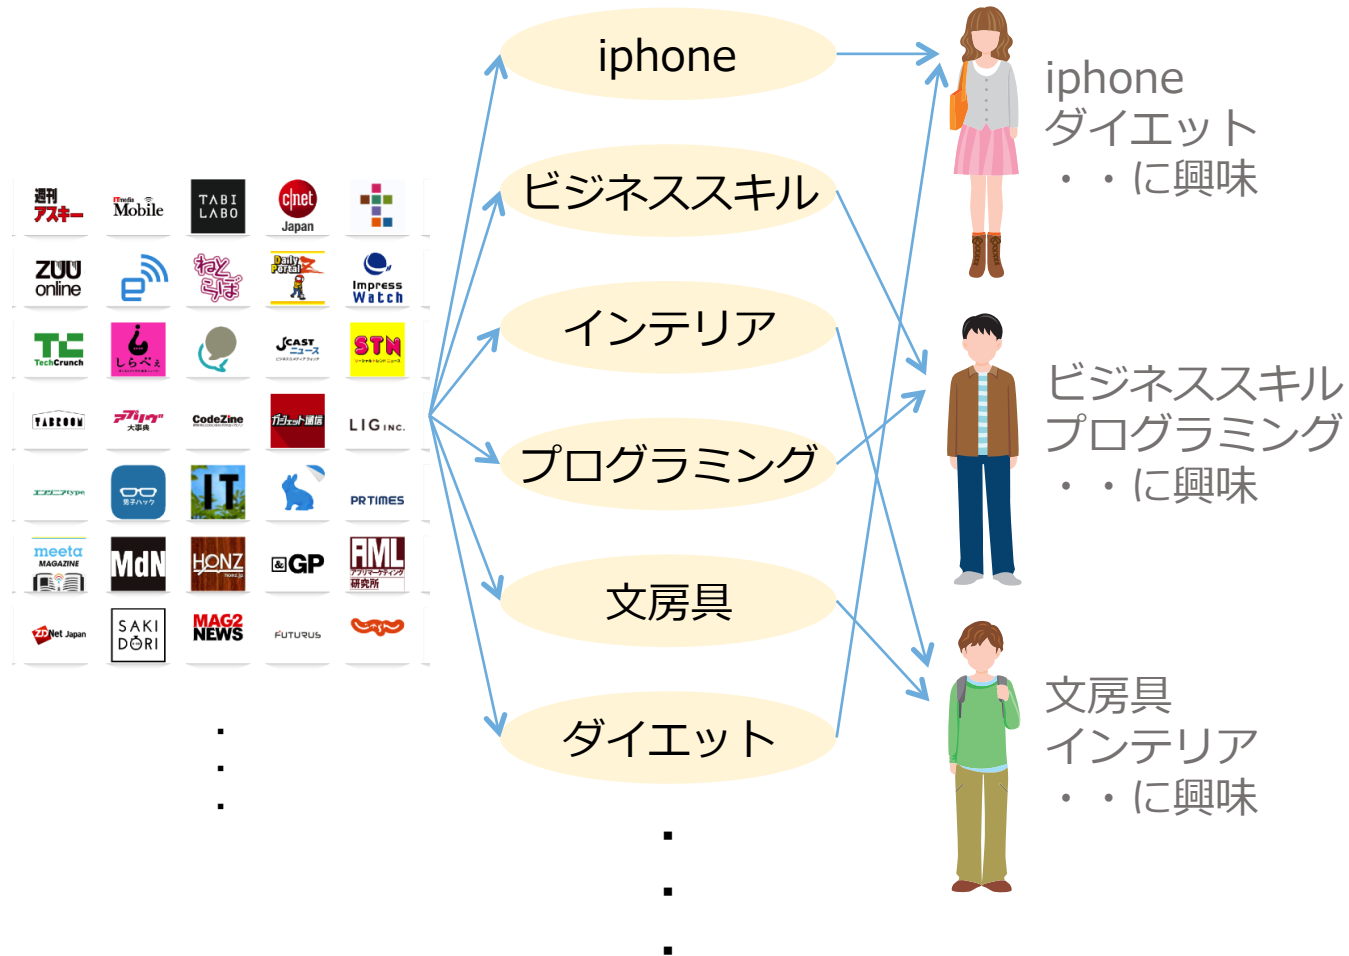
週刊アスキー
ITmedia Mobile
TABI LABO
cnet Japan

ZUU online

ねとらぼ
Daily Portal Z
Impress Watch
TC TechCrunch
しらべぇ

J-CAST ニュース
STN
TABROOM
アプリヴ 大事典
CodeZine
ガジェット通信
LIG INC.
エンジニアtype
男子ハック
IT

PR TIMES
meeta MAGAZINE
MdN
HONZ
&GP
AML アプリマーケティング研究所
ZDNet Japan
SAKI DORI
MAG2 NEWS
FUTURUS

・
・
・

iphone
ビジネススキル
インテリア
プログラミング
文房具
ダイエット
・
・
・

iphone
ダイエット
・・に興味

ビジネススキル
プログラミング
・・に興味

文房具
インテリア
・・に興味